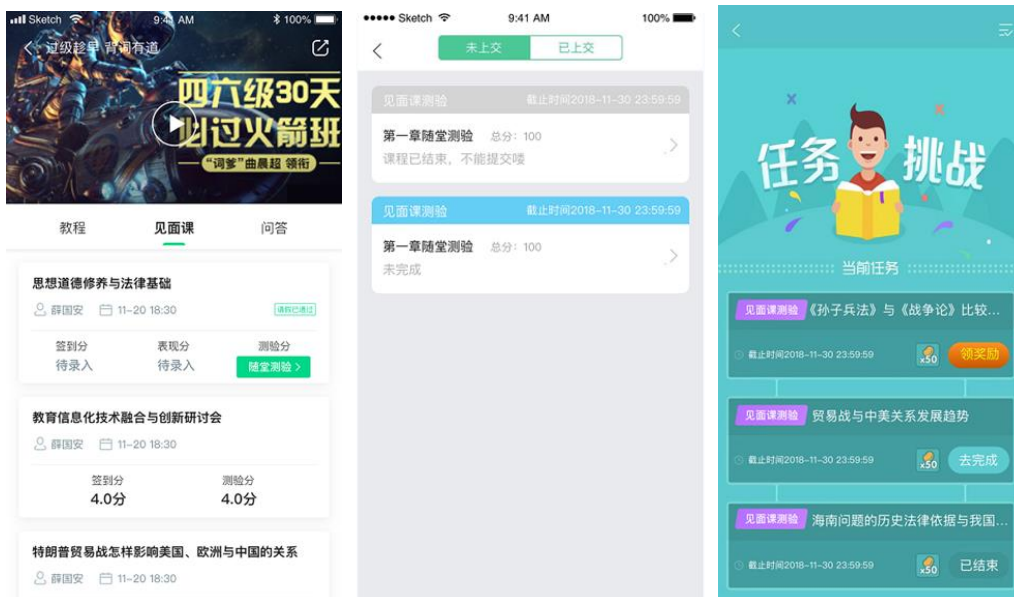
Sketch 9:41 AM 100%
过级趁早 背词有道
四六级30天 必过火箭班
"词爹"曲晨超 领衔
教程 见面课 问答
思想道德修养与法律基础
薛国安 11-20 18:30
请假已通过
签到分 待录入
表现分 待录入
测验分 随堂测验 >
教育信息化技术融合与创新研讨会
薛国安 11-20 18:30
签到分 4.0分
测验分 4.0分
特朗普贸易战怎样影响美国、欧洲与中国的关系
薛国安 11-20 18:30

Sketch 9:41 AM 100%
未上交 已上交
见面课测验 截止时间2018-11-30 23:59:59
第一章随堂测验 总分：100
课程已结束，不能提交喽
见面课测验 截止时间2018-11-30 23:59:59
第一章随堂测验 总分：100
未完成

任务 挑战
当前任务
见面课测验 《孙子兵法》与《战争论》比较...
截止时间2018-11-30 23:59:59
x50
领奖励
见面课测验 贸易战与中美关系发展趋势
截止时间2018-11-30 23:59:59
x50
去完成
见面课测验 海南问题的历史法律依据与我国...
截止时间2018-11-30 23:59:59
x50
已结束